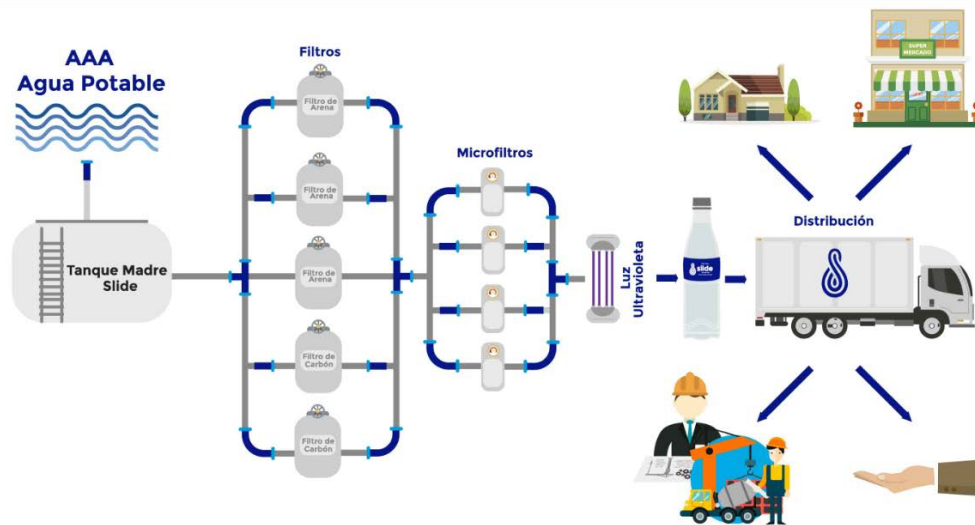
AAA
Agua Potable

Tanque Madre Slide

Filtros

Filtro de Arena

Filtro de Arena

Filtro de Arena

Filtro de Carbón

Filtro de Carbón

Microfiltros

Luz Ultravioleta

slide

Distribución

SUPER MERCADO